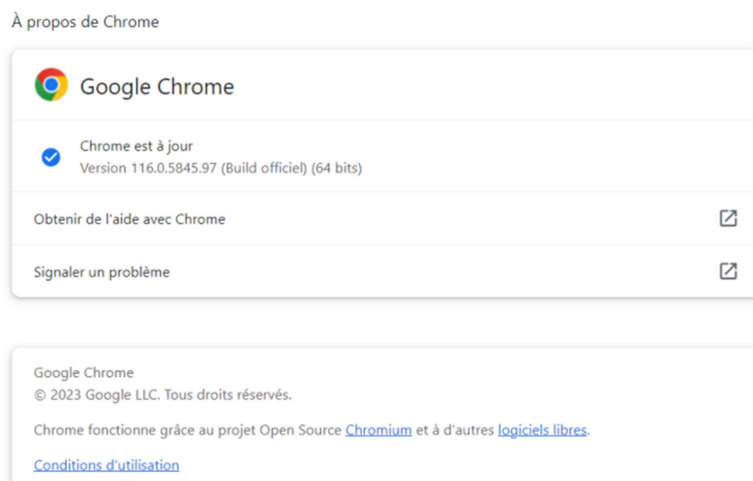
À propos de Chrome

Google Chrome

Chrome est à jour
Version 116.0.5845.97 (Build officiel) (64 bits)

Obtenir de l'aide avec Chrome

Signaler un problème

Google Chrome
© 2023 Google LLC. Tous droits réservés.

Chrome fonctionne grâce au projet Open Source Chromium et à d'autres logiciels libres.

Conditions d'utilisation